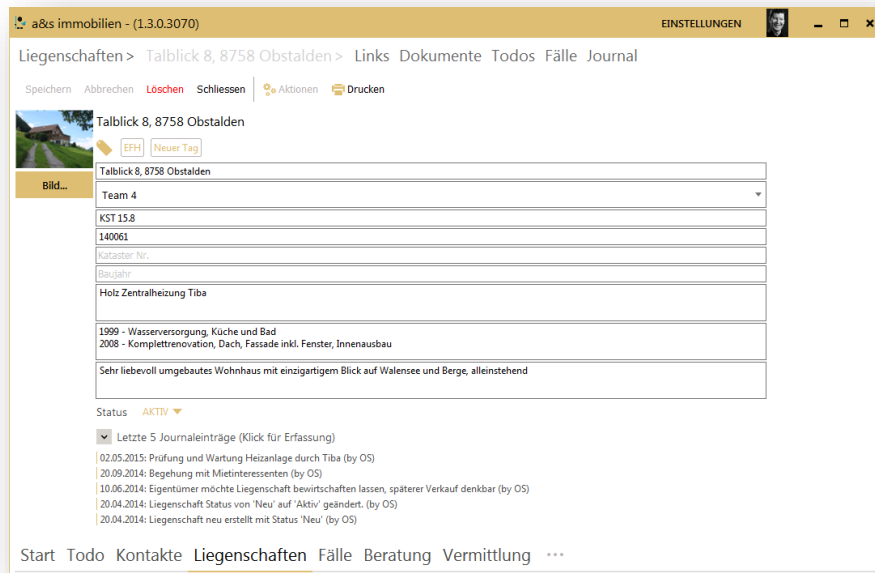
a&s immobilien - (1.3.0.3070)
EINSTELLUNGEN

Liegenschaften > Talblick 8, 8758 Obstalden > Links Dokumente Todos Fälle Journal

Speichern Abbrechen Löschen Schliessen Aktionen Drucken

Talblick 8, 8758 Obstalden

EFH Neuer Tag

Bild...

Talblick 8, 8758 Obstalden

Team 4

KST 15.8

140061

Kataster Nr.

Baujahr

Holz Zentralheizung Tiba

1999 - Wasserversorgung, Küche und Bad
2008 - Komplettrenovation, Dach, Fassade inkl. Fenster, Innenausbau

Sehr liebevoll umgebautes Wohnhaus mit einzigartigem Blick auf Walensee und Berge, alleinstehend

Status AKTIV

Letzte 5 Journaleinträge (Klick für Erfassung)

02.05.2015: Prüfung und Wartung Heizanlage durch Tiba (by OS)
20.09.2014: Begehung mit Mietinteressenten (by OS)
10.06.2014: Eigentümer möchte Liegenschaft bewirtschaften lassen, späterer Verkauf denkbar (by OS)
20.04.2014: Liegenschaft Status von 'Neu' auf 'Aktiv' geändert. (by OS)
20.04.2014: Liegenschaft neu erstellt mit Status 'Neu' (by OS)

Start Todo Kontakte Liegenschaften Fälle Beratung Vermittlung ...